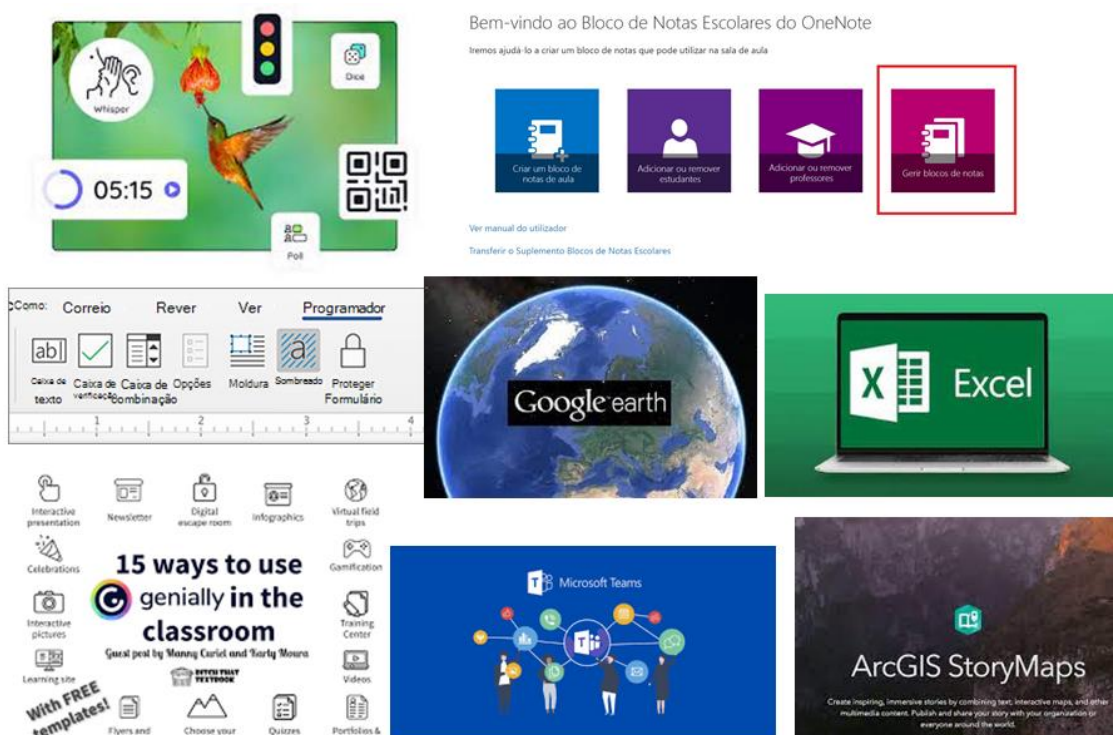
Whisper

Dice

05:15

Poll

Bem-vindo ao Bloco de Notas Escolares do OneNote

Iremos ajudá-lo a criar um bloco de notas que pode utilizar na sala de aula

Criar um bloco de notas de aula

Adicionar ou remover estudantes

Adicionar ou remover professores

Gerir blocos de notas

Ver manual do utilizador

Transferir o Suplemento Blocos de Notas Escolares

Como: Correio Rever Ver Programador

Caixa de texto

Caixa de verificação

Caixa de Combinação

Opções

Moldura

Sombreado

Proteger Formulário

Google earth

Excel

Interactive presentation

Newsletter

Digital escape room

Infographics

Virtual field trips

Celebrations

Gamification

15 ways to use genially in the classroom

Guest post by Manny Curiel and Karly Moura

DITCH THAT TEXTBOOK

Interactive pictures

Training Center

Learning site

Videos

With FREE templates!

Flyers and

Choose your

Quizzes

Portfolios &

Microsoft Teams

ArcGIS StoryMaps

Create inspiring, immersive stories by combining text, interactive maps, and other multimedia content. Publish and share your story with your organization or everyone around the world.